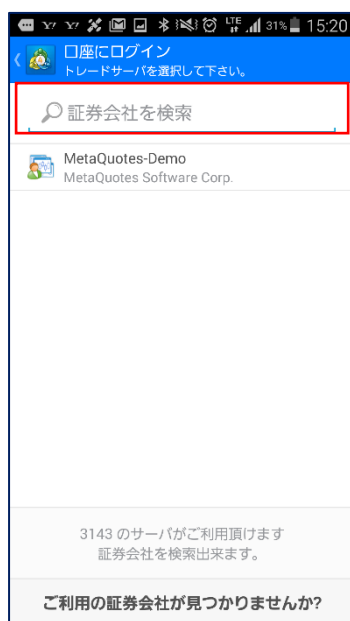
LTE 31% 15:20

口座にログイン
トレードサーバを選択して下さい。

証券会社を検索

MetaQuotes-Demo
MetaQuotes Software Corp.

3143 のサーバがご利用頂けます
証券会社を検索出来ます。

ご利用の証券会社が見つかりませんか?